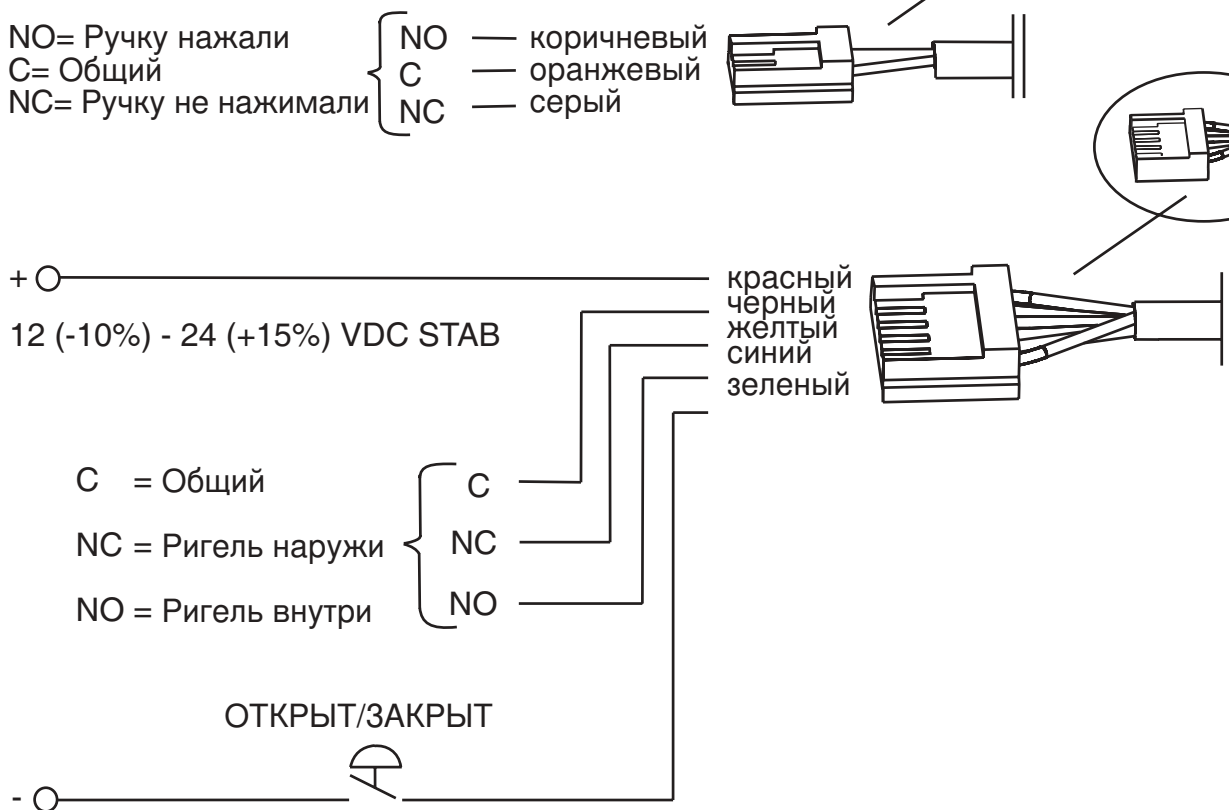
NO= Ручку нажали
C= Общий
NC= Ручку не нажимали

NO — коричневый
C — оранжевый
NC — серый

+

12 (-10%) - 24 (+15%) VDC STAB

красный
черный
желтый
синий
зеленый

C = Общий
NC = Ригель наружи
NO = Ригель внутри

C
NC
NO

ОТКРЫТ/ЗАКРЫТ

-